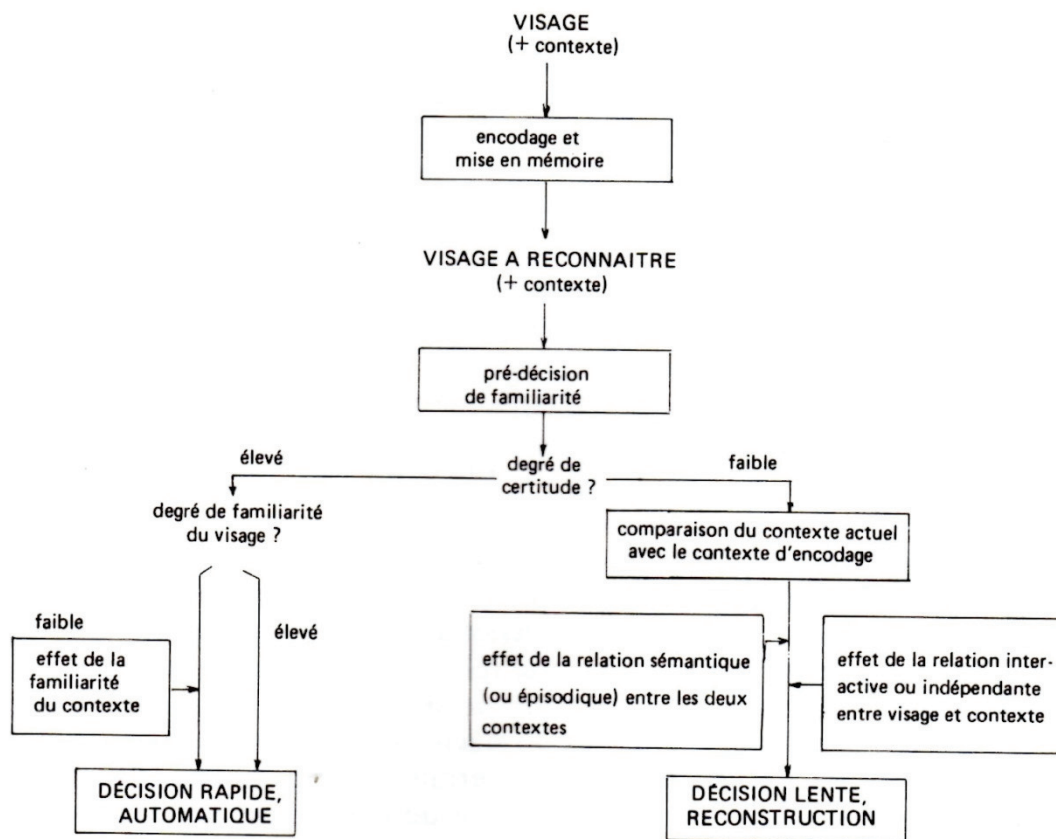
VISAGE
(+ contexte)

encodage et
mise en mémoire

VISAGE A RECONNAITRE
(+ contexte)

pré-décision
de familiarité

élevé

degré de
certitude ?

faible

degré de familiarité
du visage ?

comparaison du contexte actuel
avec le contexte d'encodage

faible

élevé

effet de la
familiarité
du contexte

effet de la relation sémantique
(ou épisodique) entre les deux
contextes

effet de la relation interactive ou indépendante
entre visage et contexte

DÉCISION RAPIDE,
AUTOMATIQUE

DÉCISION LENTE,
RECONSTRUCTION